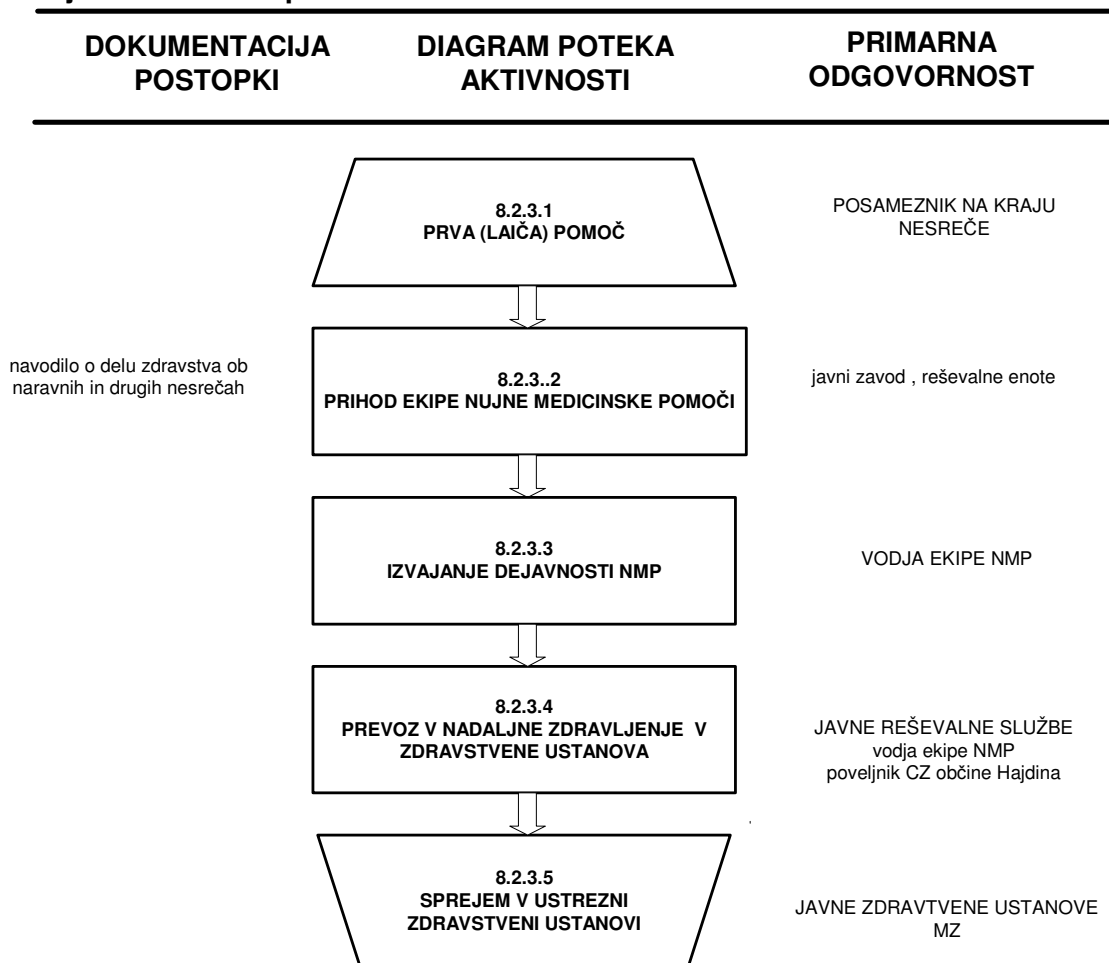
DOKUMENTACIJA POSTOPKI

DIAGRAM POTEKA AKTIVNOSTI

PRIMARNA ODGOVORNOST

8.2.3.1
PRVA (LAIČA) POMOČ

POSAMEZNIK NA KRAJU NESREČE

navodilo o delu zdravstva ob naravnih in drugih nesrečah

8.2.3..2
PRIHOD EKIPE NUJNE MEDICINSKE POMOČI

javni zavod , reševalne enote

8.2.3.3
IZVAJANJE DEJAVNOSTI NMP

VODJA EKIPE NMP

8.2.3.4
PREVOZ V NADALJNE ZDRAVLJENJE V ZDRAVSTVENE USTANOVA

JAVNE REŠEVALNE SLUŽBE
vodja ekipe NMP
poveljnik CZ občine Hajdina

8.2.3.5
SPREJEM V USTREZNI ZDRAVSTVENI USTANOVI

JAVNE ZDRAVTVENE USTANOVE
MZ